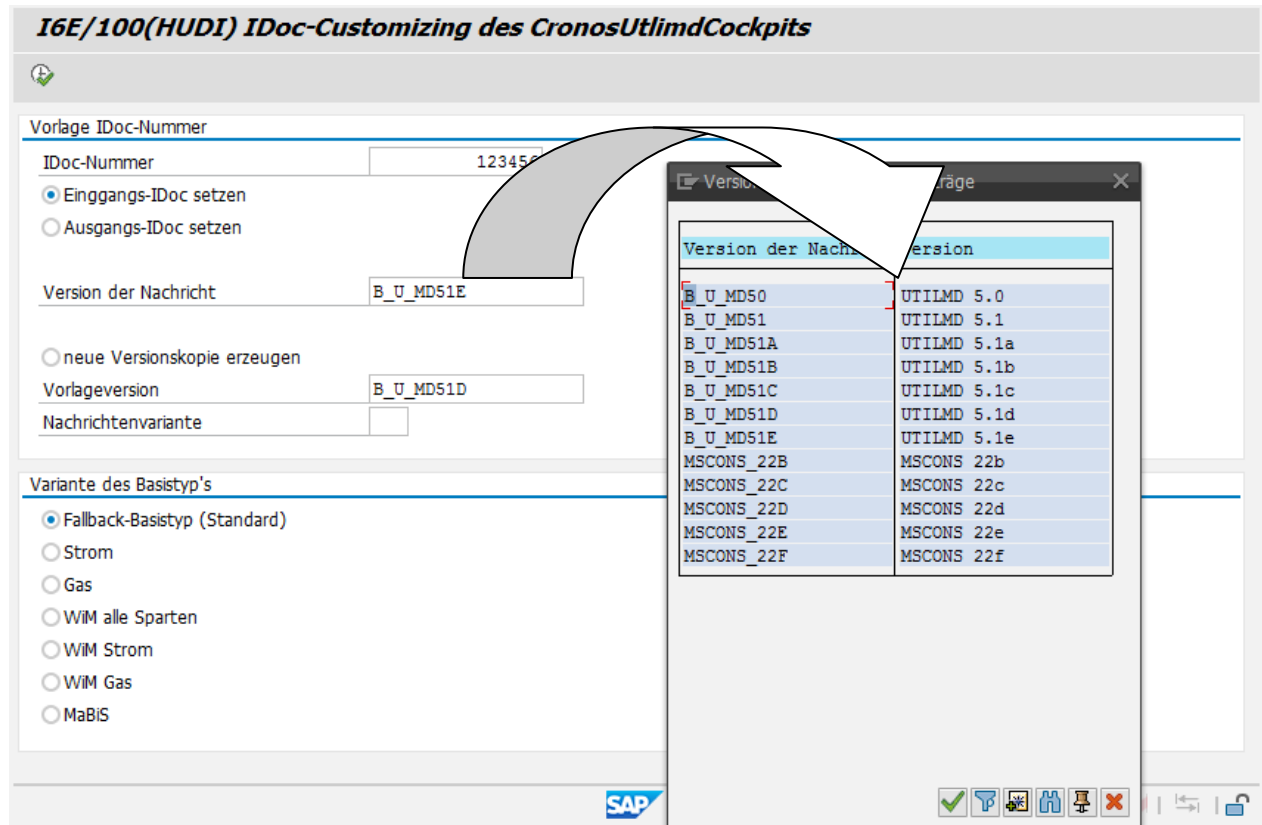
I6E/100(HUDI) IDoc-Customizing des CronosUtlimdCockpits

Vorlage IDoc-Nummer

IDoc-Nummer 123456

Einggangs-IDoc setzen

Ausgangs-IDoc setzen

Version der Nachricht B_U_MD51E

neue Versionskopie erzeugen

Vorlageversion B_U_MD51D

Nachrichtenvariante

Variante des Basistyp's

Fallback-Basistyp (Standard)

Strom

Gas

WiM alle Sparten

WiM Strom

WiM Gas

MaBiS

Versio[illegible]träge

| Version der Nachi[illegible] | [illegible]ersion |
|---|---|
| B_U_MD50 | UTILMD 5.0 |
| B_U_MD51 | UTILMD 5.1 |
| B_U_MD51A | UTILMD 5.1a |
| B_U_MD51B | UTILMD 5.1b |
| B_U_MD51C | UTILMD 5.1c |
| B_U_MD51D | UTILMD 5.1d |
| B_U_MD51E | UTILMD 5.1e |
| MSCONS_22B | MSCONS 22b |
| MSCONS_22C | MSCONS 22c |
| MSCONS_22D | MSCONS 22d |
| MSCONS_22E | MSCONS 22e |
| MSCONS_22F | MSCONS 22f |

SAP